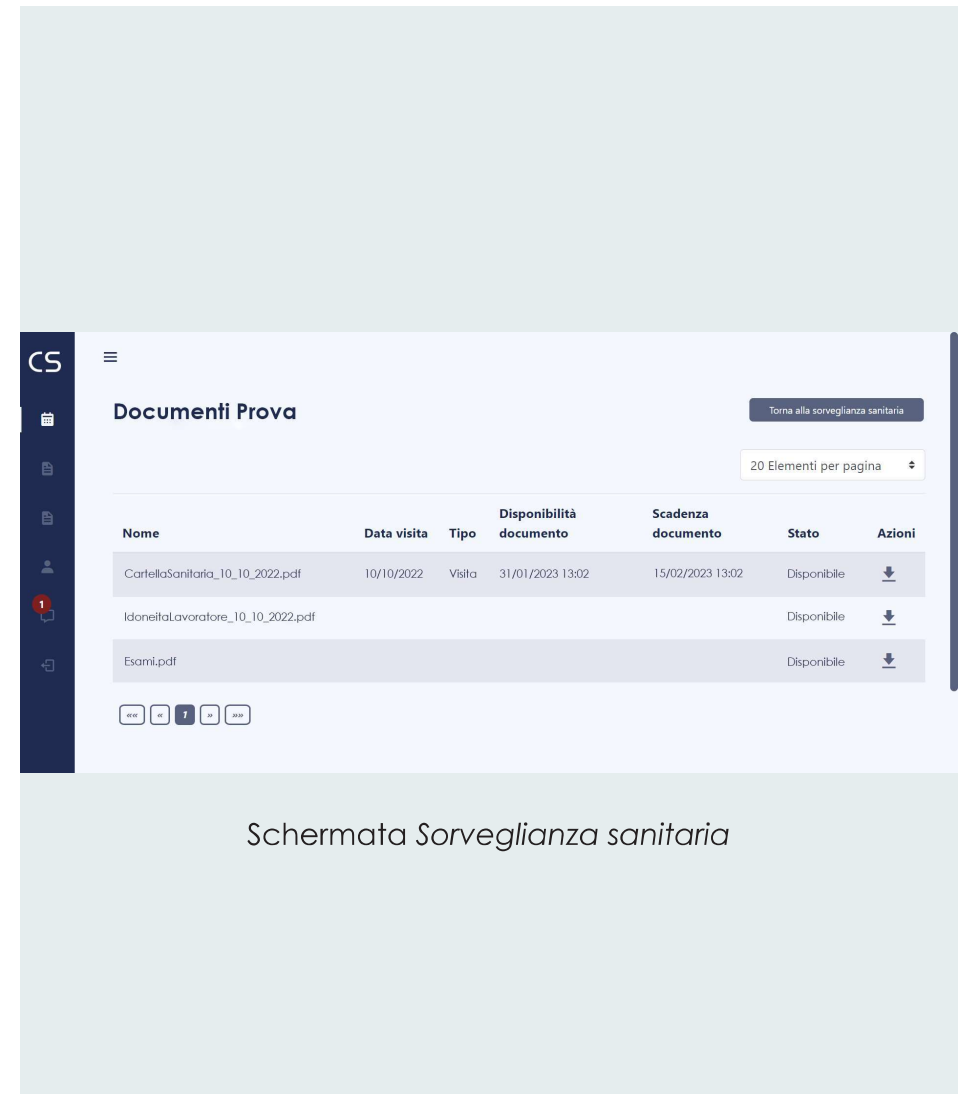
CS

1

Documenti Prova

Torna alla sorveglianza sanitaria

20 Elementi per pagina

| Nome | Data visita | Tipo | Disponibilità documento | Scadenza documento | Stato | Azioni |
|---|---|---|---|---|---|---|
| CartellaSanitaria_10_10_2022.pdf | 10/10/2022 | Visita | 31/01/2023 13:02 | 15/02/2023 13:02 | Disponibile | |
| IdoneitaLavoratore_10_10_2022.pdf | | | | | Disponibile | |
| Esami.pdf | | | | | Disponibile | |

«« « 1 » »»

Schermata *Sorveglianza sanitaria*